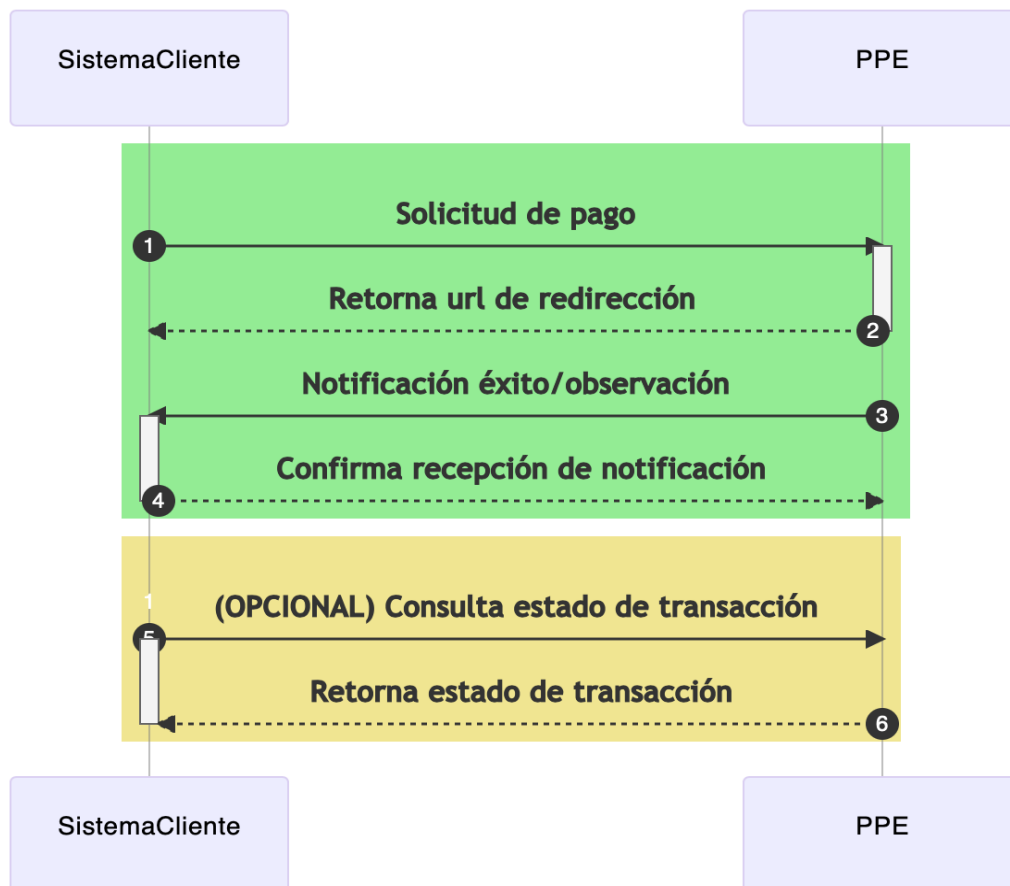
SistemaCliente

PPE

1 Solicitud de pago

Retorna url de redirección 2

Notificación éxito/observación 3

4 Confirma recepción de notificación

1

5 (OPCIONAL) Consulta estado de transacción

Retorna estado de transacción 6

SistemaCliente

PPE